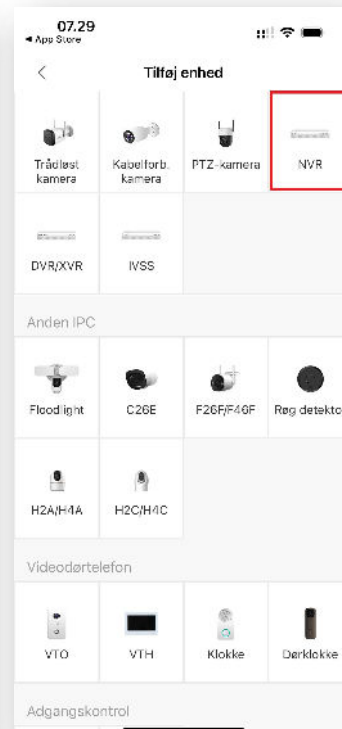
07.29
◂ App Store

<

Tilføj enhed

Trådløst kamera

Kabelforb. kamera

PTZ-kamera

NVR

DVR/XVR

IVSS

Anden IPC

Floodlight

C26E

F26F/F46F

Røg detekto

H2A/H4A

H2C/H4C

Videodørtelefon

VTO

VTH

Klokke

Dørklokke

Adgangskontrol